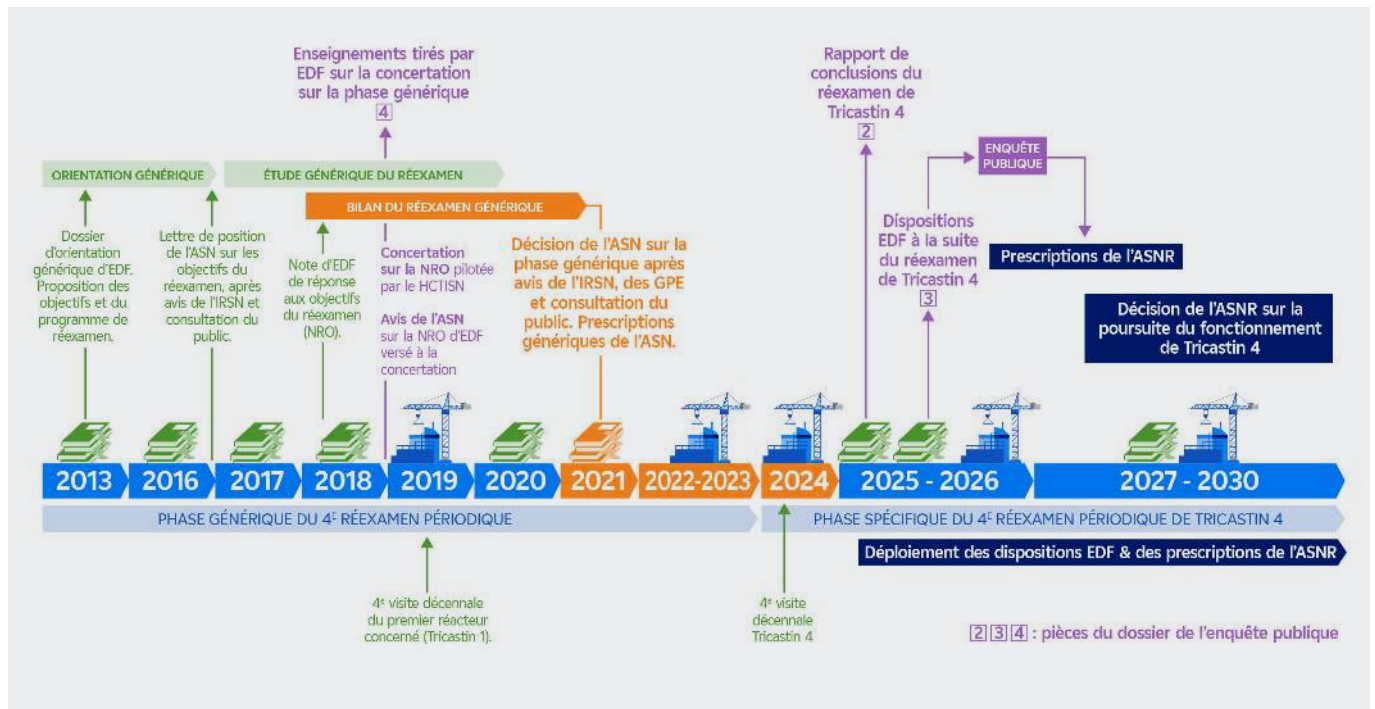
Enseignements tirés par EDF sur la concertation sur la phase générique
4

Rapport de conclusions du réexamen de Tricastin 4
2

ORIENTATION GÉNÉRIQUE

ÉTUDE GÉNÉRIQUE DU RÉEXAMEN

BILAN DU RÉEXAMEN GÉNÉRIQUE

ENQUÊTE PUBLIQUE

Dossier d'orientation générique d'EDF. Proposition des objectifs et du programme de réexamen.

Lettre de position de l'ASN sur les objectifs du réexamen, après avis de l'IRSN et consultation du public.

Note d'EDF de réponse aux objectifs du réexamen (NRO).

Concertation sur la NRO pilotée par le HCTISN

Avis de l'ASN sur la NRO d'EDF versé à la concertation

Décision de l'ASN sur la phase générique après avis de l'IRSN, des GPE et consultation du public. Prescriptions génériques de l'ASN.

Dispositions EDF à la suite du réexamen de Tricastin 4
3

Prescriptions de l'ASNR

Décision de l'ASNR sur la poursuite du fonctionnement de Tricastin 4

2013 | 2016 | 2017 | 2018 | 2019 | 2020 | 2021 | 2022-2023 | 2024 | 2025 - 2026 | 2027 - 2030

PHASE GÉNÉRIQUE DU 4$^E$ RÉEXAMEN PÉRIODIQUE

PHASE SPÉCIFIQUE DU 4$^E$ RÉEXAMEN PÉRIODIQUE DE TRICASTIN 4

Déploiement des dispositions EDF & des prescriptions de l'ASNR

4$^e$ visite décennale du premier réacteur concerné (Tricastin 1).

4$^e$ visite décennale Tricastin 4

2 3 4 : pièces du dossier de l'enquête publique